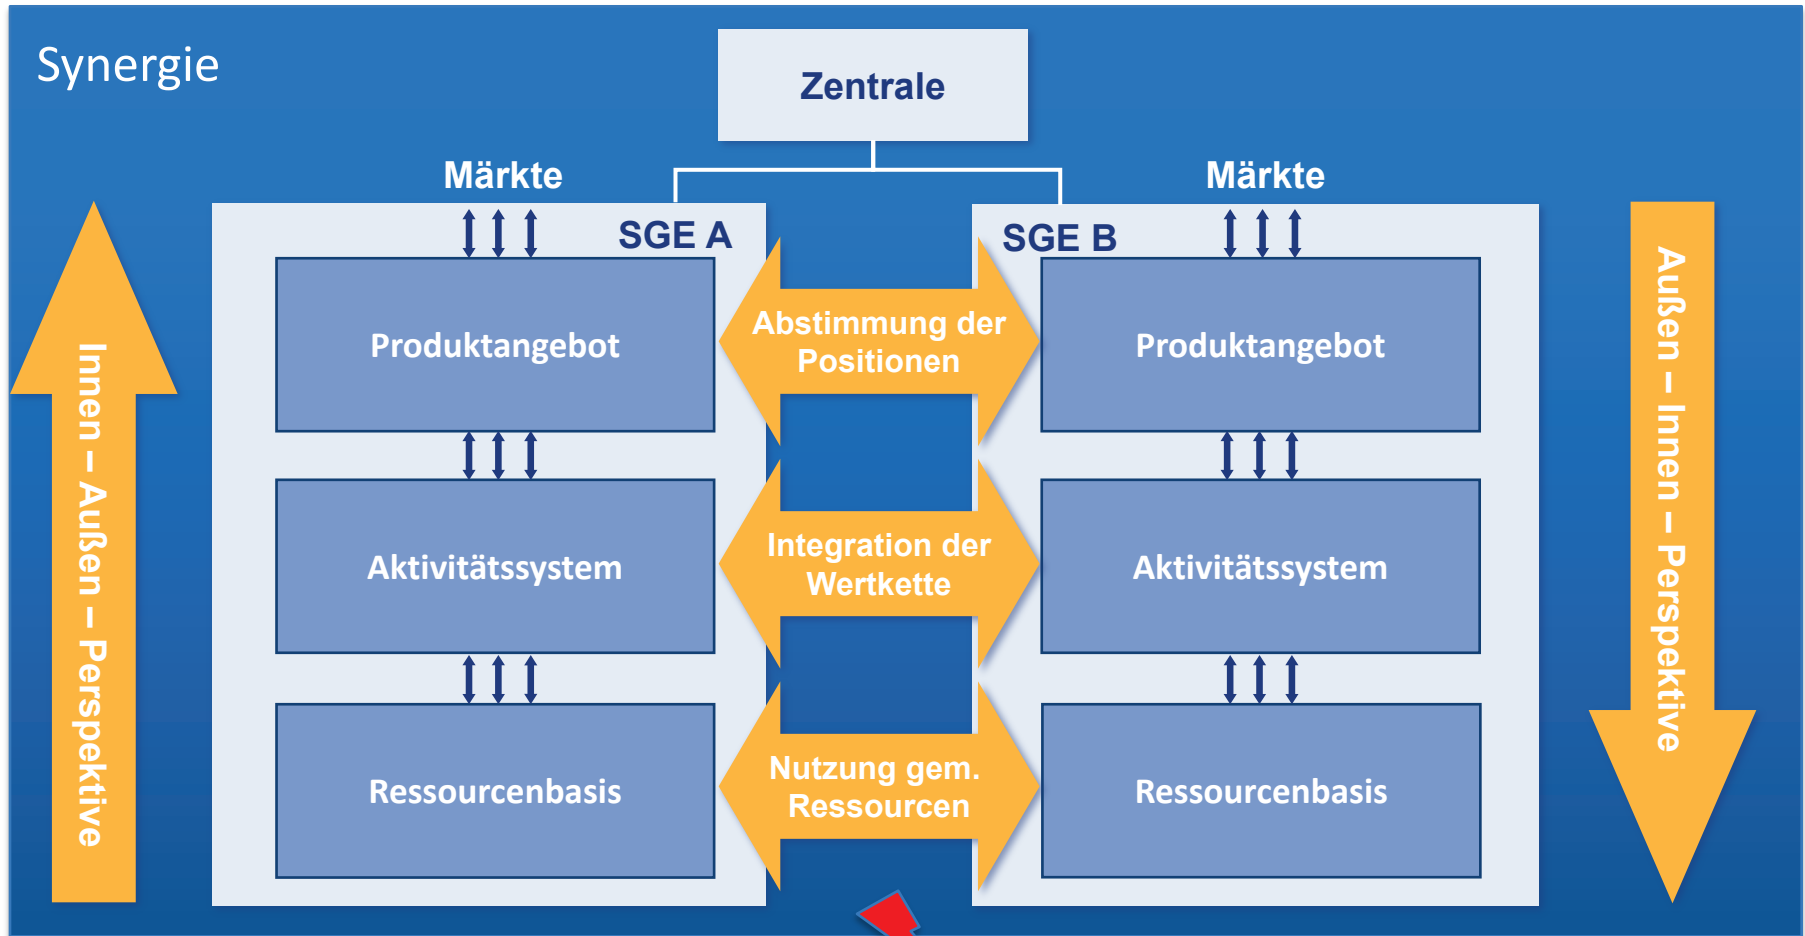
Synergie

Zentrale

Märkte

Märkte

SGE A

SGE B

Innen – Außen – Perspektive

Produktangebot

Abstimmung der Positionen

Produktangebot

Außen – Innen – Perspektive

Aktivitätssystem

Integration der Wertkette

Aktivitätssystem

Ressourcenbasis

Nutzung gem. Ressourcen

Ressourcenbasis